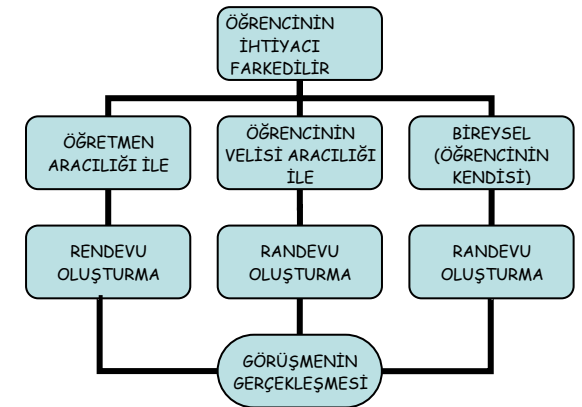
ÖĞRENCİNİN İHTİYACI FARKEDİLİR

ÖĞRETMEN ARACILIĞI İLE

ÖĞRENCİNİN VELİSİ ARACILIĞI İLE

BİREYSEL (ÖĞRENCİNİN KENDİSİ)

RENDEVU OLUŞTURMA

RANDEVU OLUŞTURMA

RANDEVU OLUŞTURMA

GÖRÜŞMENİN GERÇEKLEŞMESİ